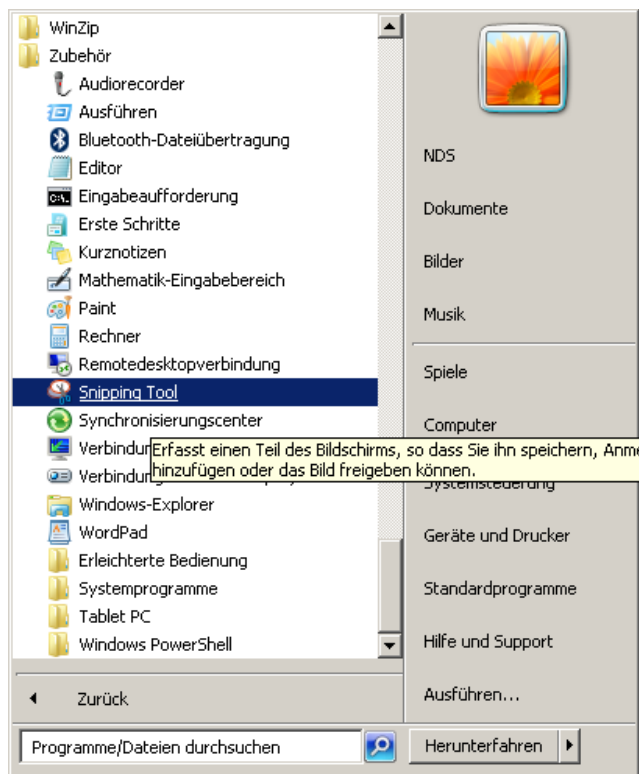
WinZip
Zubehör
Audiorecorder
Ausführen
Bluetooth-Dateiübertragung
Editor
Eingabeaufforderung
Erste Schritte
Kurznotizen
Mathematik-Eingabebereich
Paint
Rechner
Remotedesktopverbindung
Snipping Tool
Synchronisierungscenter
Verbindun
Verbindun
Windows-Explorer
WordPad
Erleichterte Bedienung
Systemprogramme
Tablet PC
Windows PowerShell

Erfasst einen Teil des Bildschirms, so dass Sie ihn speichern, Anme hinzufügen oder das Bild freigeben können.

NDS
Dokumente
Bilder
Musik
Spiele
Computer
Systemsteuerung
Geräte und Drucker
Standardprogramme
Hilfe und Support
Ausführen...

Zurück
Programme/Dateien durchsuchen
Herunterfahren